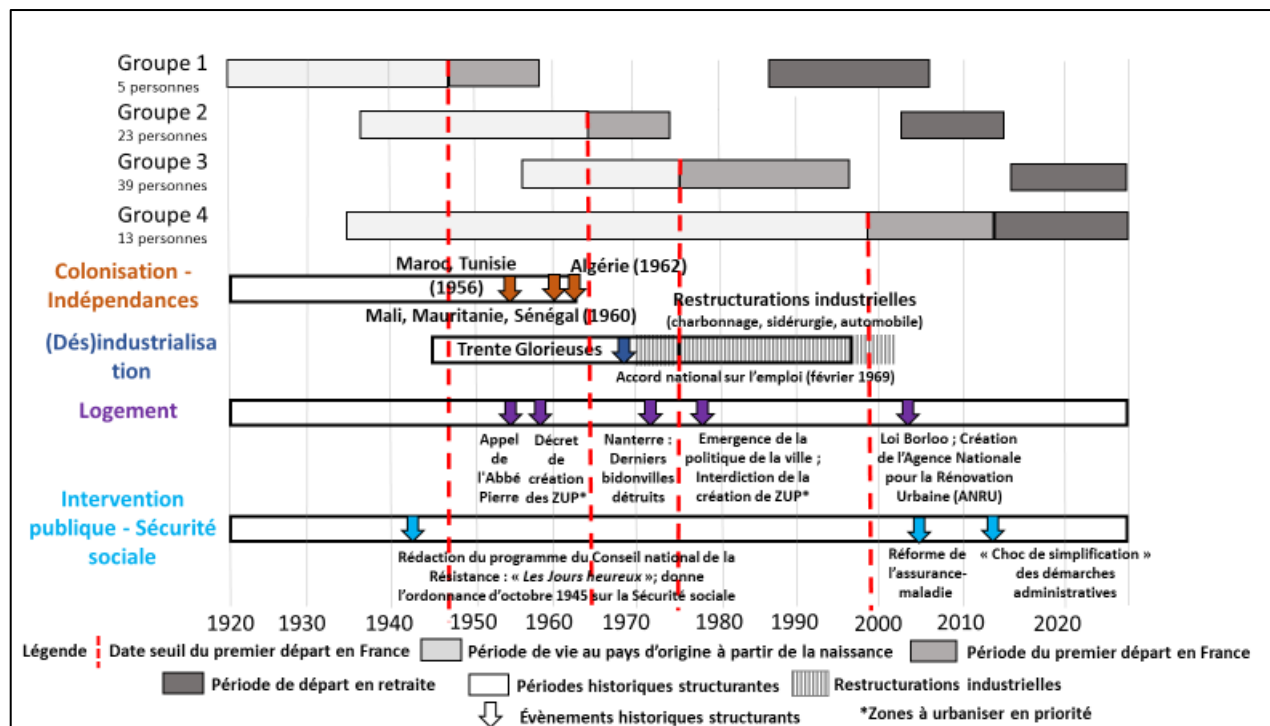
Groupe 1
5 personnes

Groupe 2
23 personnes

Groupe 3
39 personnes

Groupe 4
13 personnes

Colonisation - Indépendances

Maroc, Tunisie (1956)

Algérie (1962)

Mali, Mauritanie, Sénégal (1960)

Restructurations industrielles (charbonnage, sidérurgie, automobile)

(Dés)industrialisation

Trente Glorieuses

Accord national sur l'emploi (février 1969)

Logement

Appel de l'Abbé Pierre

Décret de création des ZUP*

Nanterre : Derniers bidonvilles détruits

Emergence de la politique de la ville ; Interdiction de la création de ZUP*

Loi Borloo ; Création de l'Agence Nationale pour la Rénovation Urbaine (ANRU)

Intervention publique - Sécurité sociale

Rédaction du programme du Conseil national de la Résistance : « Les Jours heureux »; donne l'ordonnance d'octobre 1945 sur la Sécurité sociale

Réforme de l'assurance-maladie

« Choc de simplification » des démarches administratives

1920 1930 1940 1950 1960 1970 1980 1990 2000 2010 2020

Légende
Date seuil du premier départ en France
Période de vie au pays d'origine à partir de la naissance
Période du premier départ en France
Période de départ en retraite
Périodes historiques structurantes
Restructurations industrielles
Évènements historiques structurants
*Zones à urbaniser en priorité